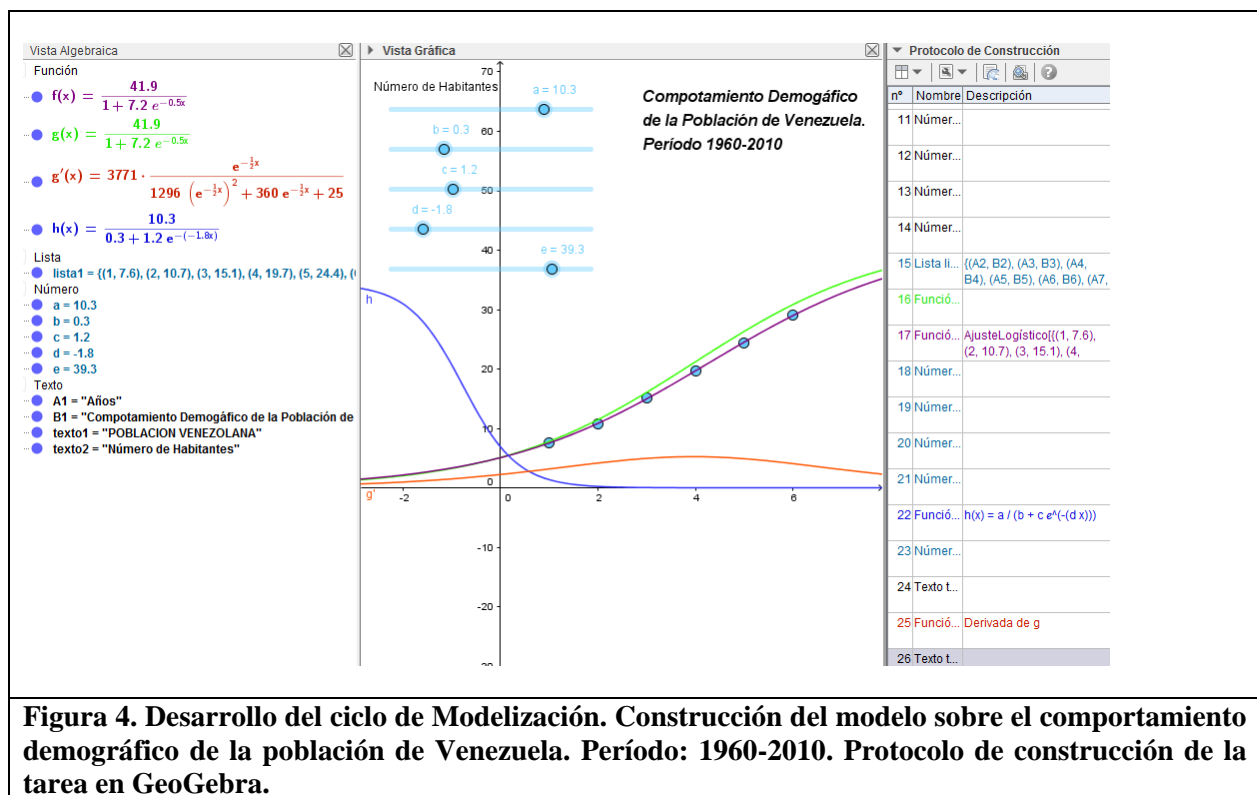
Vista Algebraica

Función

$f(x) = \frac{41.9}{1 + 7.2\, e^{-0.5x}}$

$g(x) = \frac{41.9}{1 + 7.2\, e^{-0.5x}}$

$g'(x) = 3771 \cdot \frac{e^{-\frac{1}{2}x}}{1296 \left(e^{-\frac{1}{2}x}\right)^2 + 360\, e^{-\frac{1}{2}x} + 25}$

$h(x) = \frac{10.3}{0.3 + 1.2\, e^{-(-1.8x)}}$

Lista

lista1 = {(1, 7.6), (2, 10.7), (3, 15.1), (4, 19.7), (5, 24.4), (

Número

a = 10.3
b = 0.3
c = 1.2
d = -1.8
e = 39.3

Texto

A1 = "Años"
B1 = "Compotamiento Demogáfico de la Población de
texto1 = "POBLACION VENEZOLANA"
texto2 = "Número de Habitantes"

Vista Gráfica

Número de Habitantes

a = 10.3
b = 0.3
c = 1.2
d = -1.8
e = 39.3

Compotamiento Demogáfico de la Población de Venezuela. Período 1960-2010

70
60
50
40
30
20
10
0
-10
-20
-30
-2
0
2
4
6
h
g'

Protocolo de Construcción

| n° | Nombre | Descripción |
|---|---|---|
| 11 | Númer... | |
| 12 | Númer... | |
| 13 | Númer... | |
| 14 | Númer... | |
| 15 | Lista li... | {(A2, B2), (A3, B3), (A4, B4), (A5, B5), (A6, B6), (A7, |
| 16 | Funció... | |
| 17 | Funció... | AjusteLogístico[{(1, 7.6), (2, 10.7), (3, 15.1), (4, |
| 18 | Númer... | |
| 19 | Númer... | |
| 20 | Númer... | |
| 21 | Númer... | |
| 22 | Funció... | h(x) = a / (b + c e^(-(d x))) |
| 23 | Númer... | |
| 24 | Texto t... | |
| 25 | Funció... | Derivada de g |
| 26 | Texto t... | |

Figura 4. Desarrollo del ciclo de Modelización. Construcción del modelo sobre el comportamiento demográfico de la población de Venezuela. Período: 1960-2010. Protocolo de construcción de la tarea en GeoGebra.